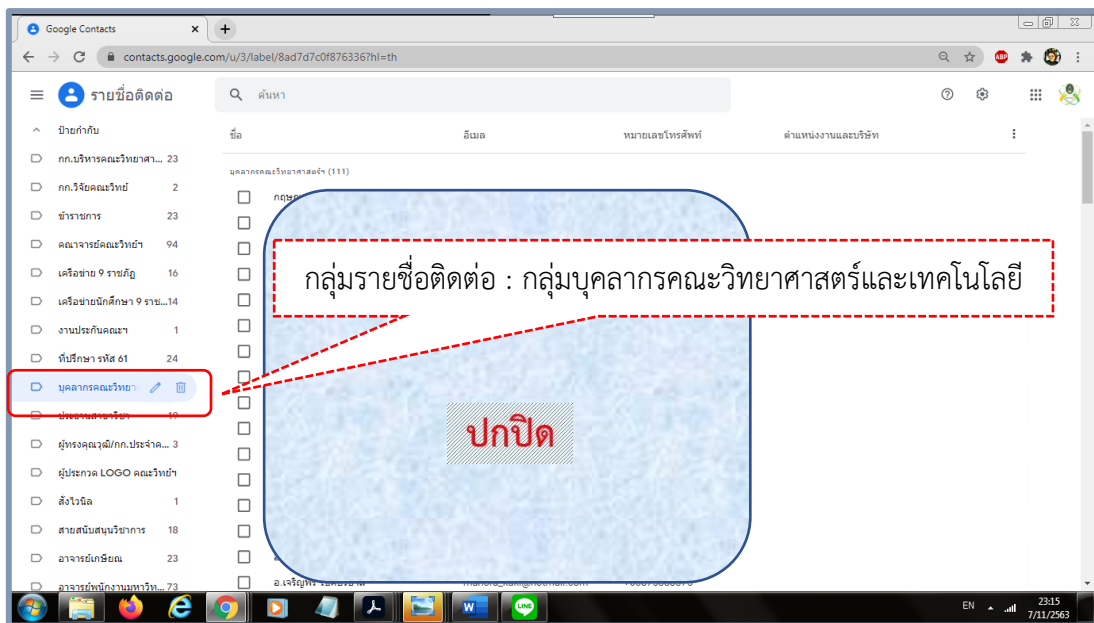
Google Contacts

contacts.google.com/u/3/label/8ad7d7c0f876336?hl=th

รายชื่อติดต่อ

ค้นหา

ป้ายกำกับ

กก.บริหารคณะวิทยาศา... 23

กก.วิจัยคณะวิทย์ 2

ข้าราชการ 23

คณาจารย์คณะวิทย์ฯ 94

เครือข่าย 9 ราชภัฏ 16

เครือข่ายนักศึกษา 9 ราช...14

งานประกันคณะฯ 1

ที่ปรึกษา รหัส 61 24

บุคลากรคณะวิทยา

ประธานสาขาวิชา 17

ผู้ทรงคุณวุฒิ/กก.ประจำค... 3

ผู้ประกวด LOGO คณะวิทย์ฯ

สังโวนิล 1

สายสนับสนุนวิชาการ 18

อาจารย์เกษียณ 23

อาจารย์พนักงานมหาวิท... 73

ชื่อ

อีเมล

หมายเลขโทรศัพท์

ตำแหน่งงานและบริษัท

บุคลากรคณะวิทยาศาสตร์ฯ (111)

กฤษ

อ.เจริญพร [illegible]

กลุ่มรายชื่อติดต่อ : กลุ่มบุคลากรคณะวิทยาศาสตร์และเทคโนโลยี

ปกปิด

EN

23:15
7/11/2563